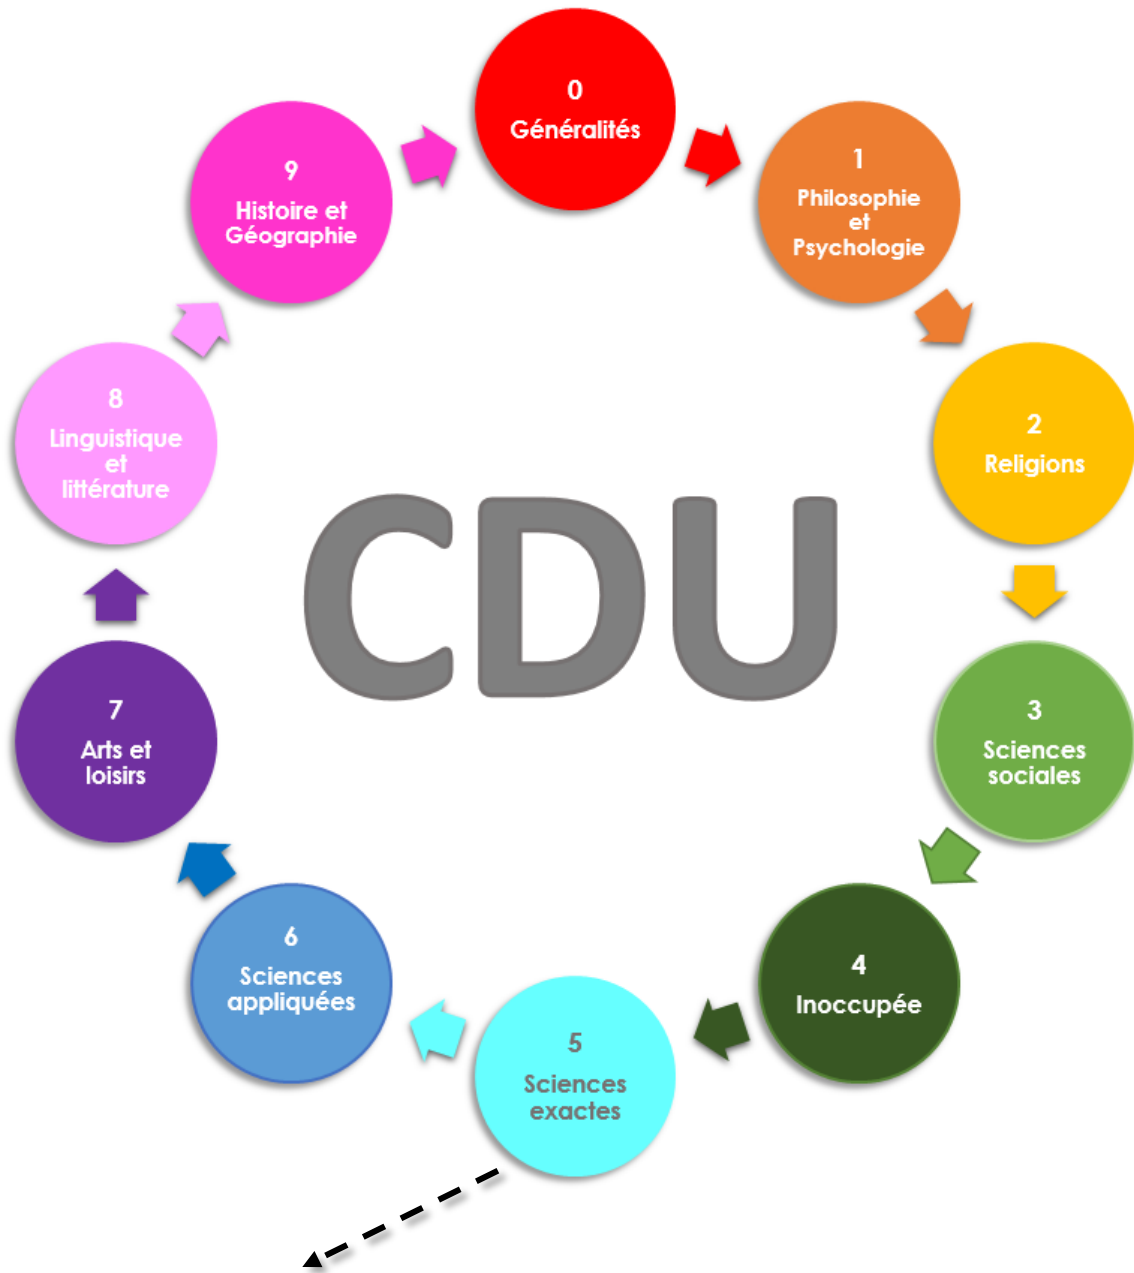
0
Généralités

1
Philosophie et Psychologie

2
Religions

3
Sciences sociales

4
Inoccupée

5
Sciences exactes

6
Sciences appliquées

7
Arts et loisirs

8
Linguistique et littérature

9
Histoire et Géographie

CDU